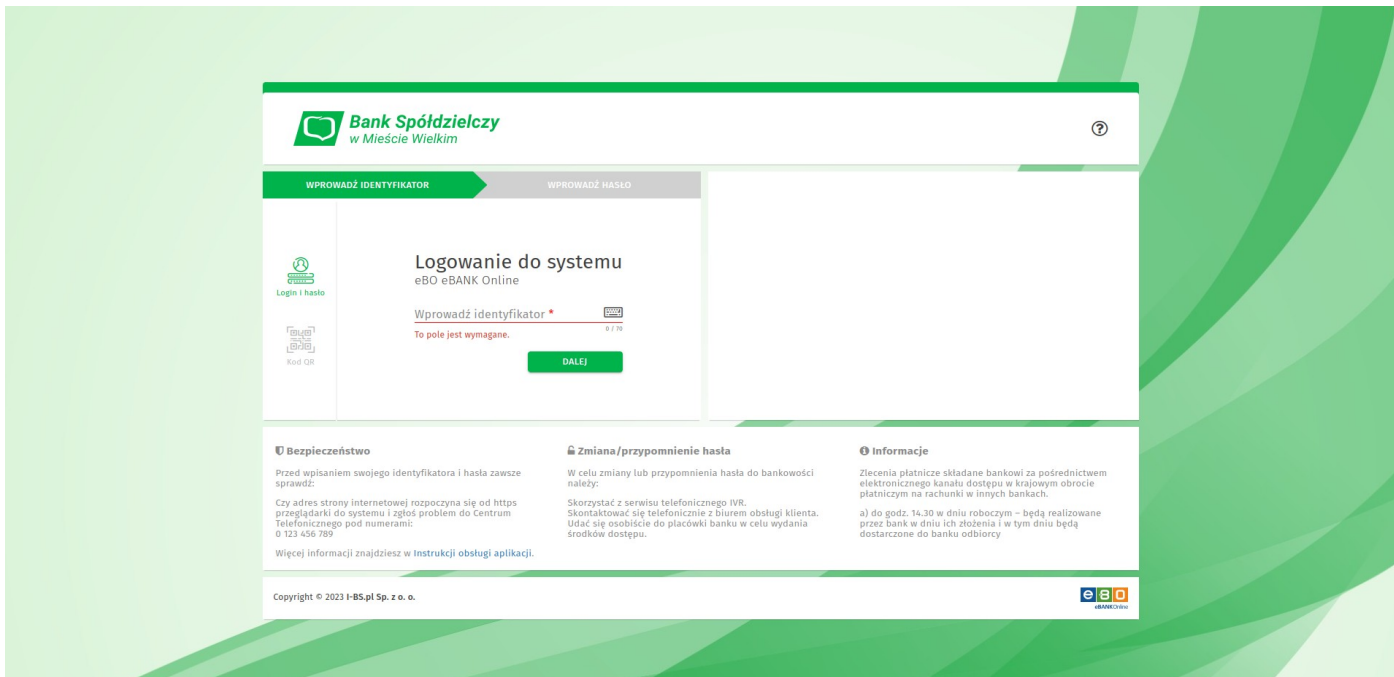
Bank Spółdzielczy
w Mieście Wielkim

WPROWADŹ IDENTYFIKATOR
WPROWADŹ HASŁO

Login i hasło

Kod QR

Logowanie do systemu
eBO eBANK Online

Wprowadź identyfikator *
0 / 70
To pole jest wymagane.

DALEJ

Bezpieczeństwo

Przed wpisaniem swojego identyfikatora i hasła zawsze sprawdź:

Czy adres strony internetowej rozpoczyna się od https przeglądarki do systemu i zgłoś problem do Centrum Telefonicznego pod numerami:
0 123 456 789

Więcej informacji znajdziesz w Instrukcji obsługi aplikacji.

Zmiana/przypomnienie hasła

W celu zmiany lub przypomnienia hasła do bankowości należy:

Skorzystać z serwisu telefonicznego IVR.
Skontaktować się telefonicznie z biurem obsługi klienta.
Udać się osobiście do placówki banku w celu wydania środków dostępu.

Informacje

Zlecenia płatnicze składane bankowi za pośrednictwem elektronicznego kanału dostępu w krajowym obrocie płatniczym na rachunki w innych bankach.

a) do godz. 14.30 w dniu roboczym – będą realizowane przez bank w dniu ich złożenia i w tym dniu będą dostarczone do banku odbiorcy

Copyright © 2023 I-BS.pl Sp. z o. o.

eBO
eBANKOnline